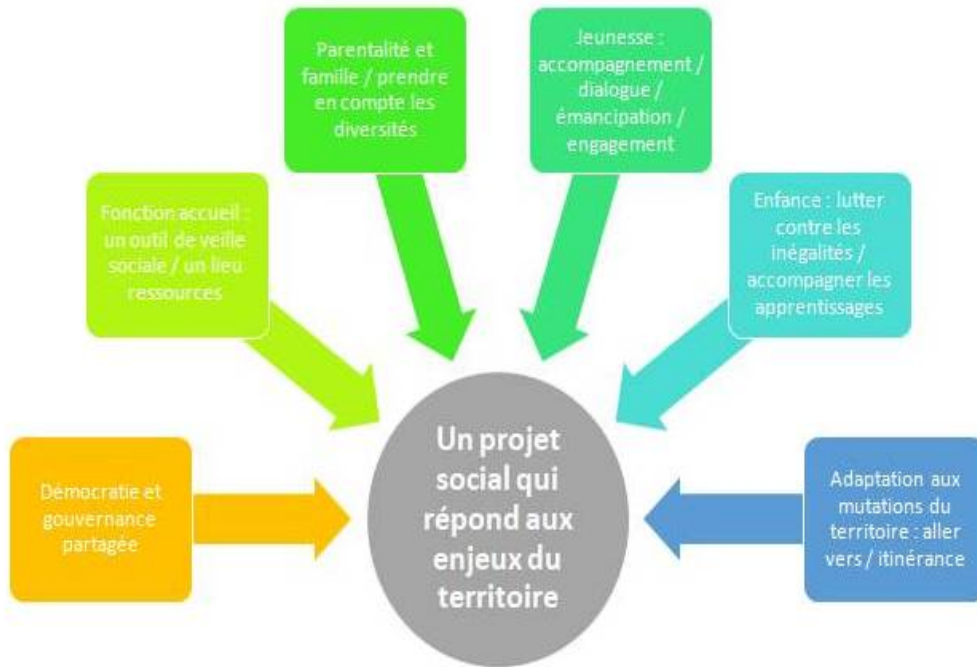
Parentalité et famille / prendre en compte les diversités

Jeunesse : accompagnement / dialogue / émancipation / engagement

Fonction accueil : un outil de veille sociale / un lieu ressources

Enfance : lutter contre les inégalités / accompagner les apprentissages

Démocratie et gouvernance partagée

Un projet social qui répond aux enjeux du territoire

Adaptation aux mutations du territoire : aller vers / itinérance